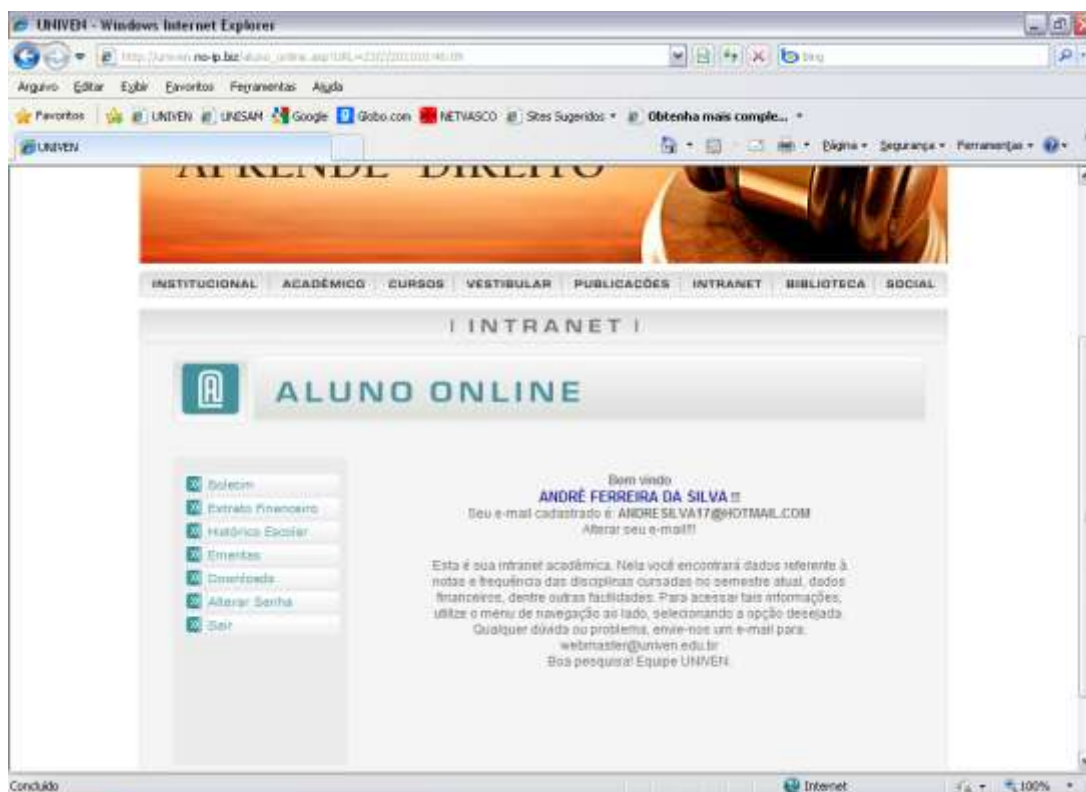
UNIVEN - Windows Internet Explorer

http://univen.no-ip.biz/aluno_online.asp?URL=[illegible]

bing

Arquivo Editar Exibir Favoritos Ferramentas Ajuda

Favoritos UNIVEN UNISAM Google Globo.com NETVASCO Sites Sugeridos Obtenha mais comple...

UNIVEN

Página Segurança Ferramentas

APRENDE DIREITO

INSTITUCIONAL ACADÊMICO CURSOS VESTIBULAR PUBLICAÇÕES INTRANET BIBLIOTECA SOCIAL

| INTRANET |

ALUNO ONLINE

Boletim
Extrato Financeiro
Histórico Escolar
Ementas
Downloads
Alterar Senha
Sair

Bem vindo
ANDRÉ FERREIRA DA SILVA !!
Seu e-mail cadastrado é: ANDRESILVA17@HOTMAIL.COM
Alterar seu e-mail!!

Esta é sua intranet acadêmica. Nela você encontrará dados referente à notas e frequência das disciplinas cursadas no semestre atual, dados financeiros, dentre outras facilidades. Para acessar tais informações, utilize o menu de navegação ao lado, selecionando a opção desejada. Qualquer dúvida ou problema, envie-nos um e-mail para: webmaster@univen.edu.br
Boa pesquisa! Equipe UNIVEN.

Concluído Internet 100%